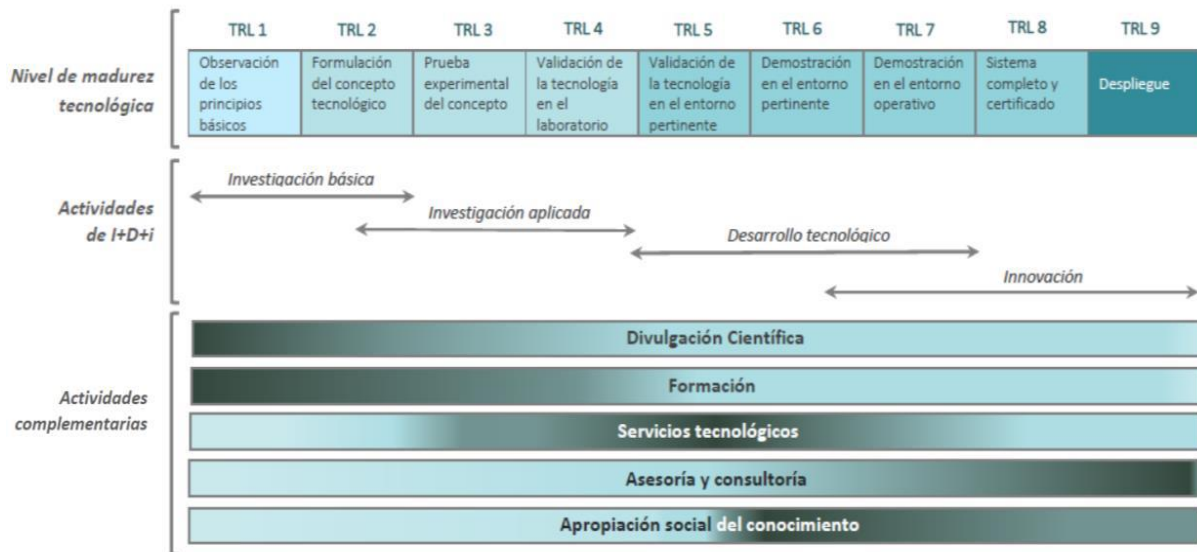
Nivel de madurez tecnológica

| TRL 1 | TRL 2 | TRL 3 | TRL 4 | TRL 5 | TRL 6 | TRL 7 | TRL 8 | TRL 9 |
|---|---|---|---|---|---|---|---|---|
| Observación de los principios básicos | Formulación del concepto tecnológico | Prueba experimental del concepto | Validación de la tecnología en el laboratorio | Validación de la tecnología en el entorno pertinente | Demostración en el entorno pertinente | Demostración en el entorno operativo | Sistema completo y certificado | Despliegue |

Actividades de I+D+i

Investigación básica

Investigación aplicada

Desarrollo tecnológico

Innovación

Actividades complementarias

Divulgación Científica

Formación

Servicios tecnológicos

Asesoría y consultoría

Apropiación social del conocimiento